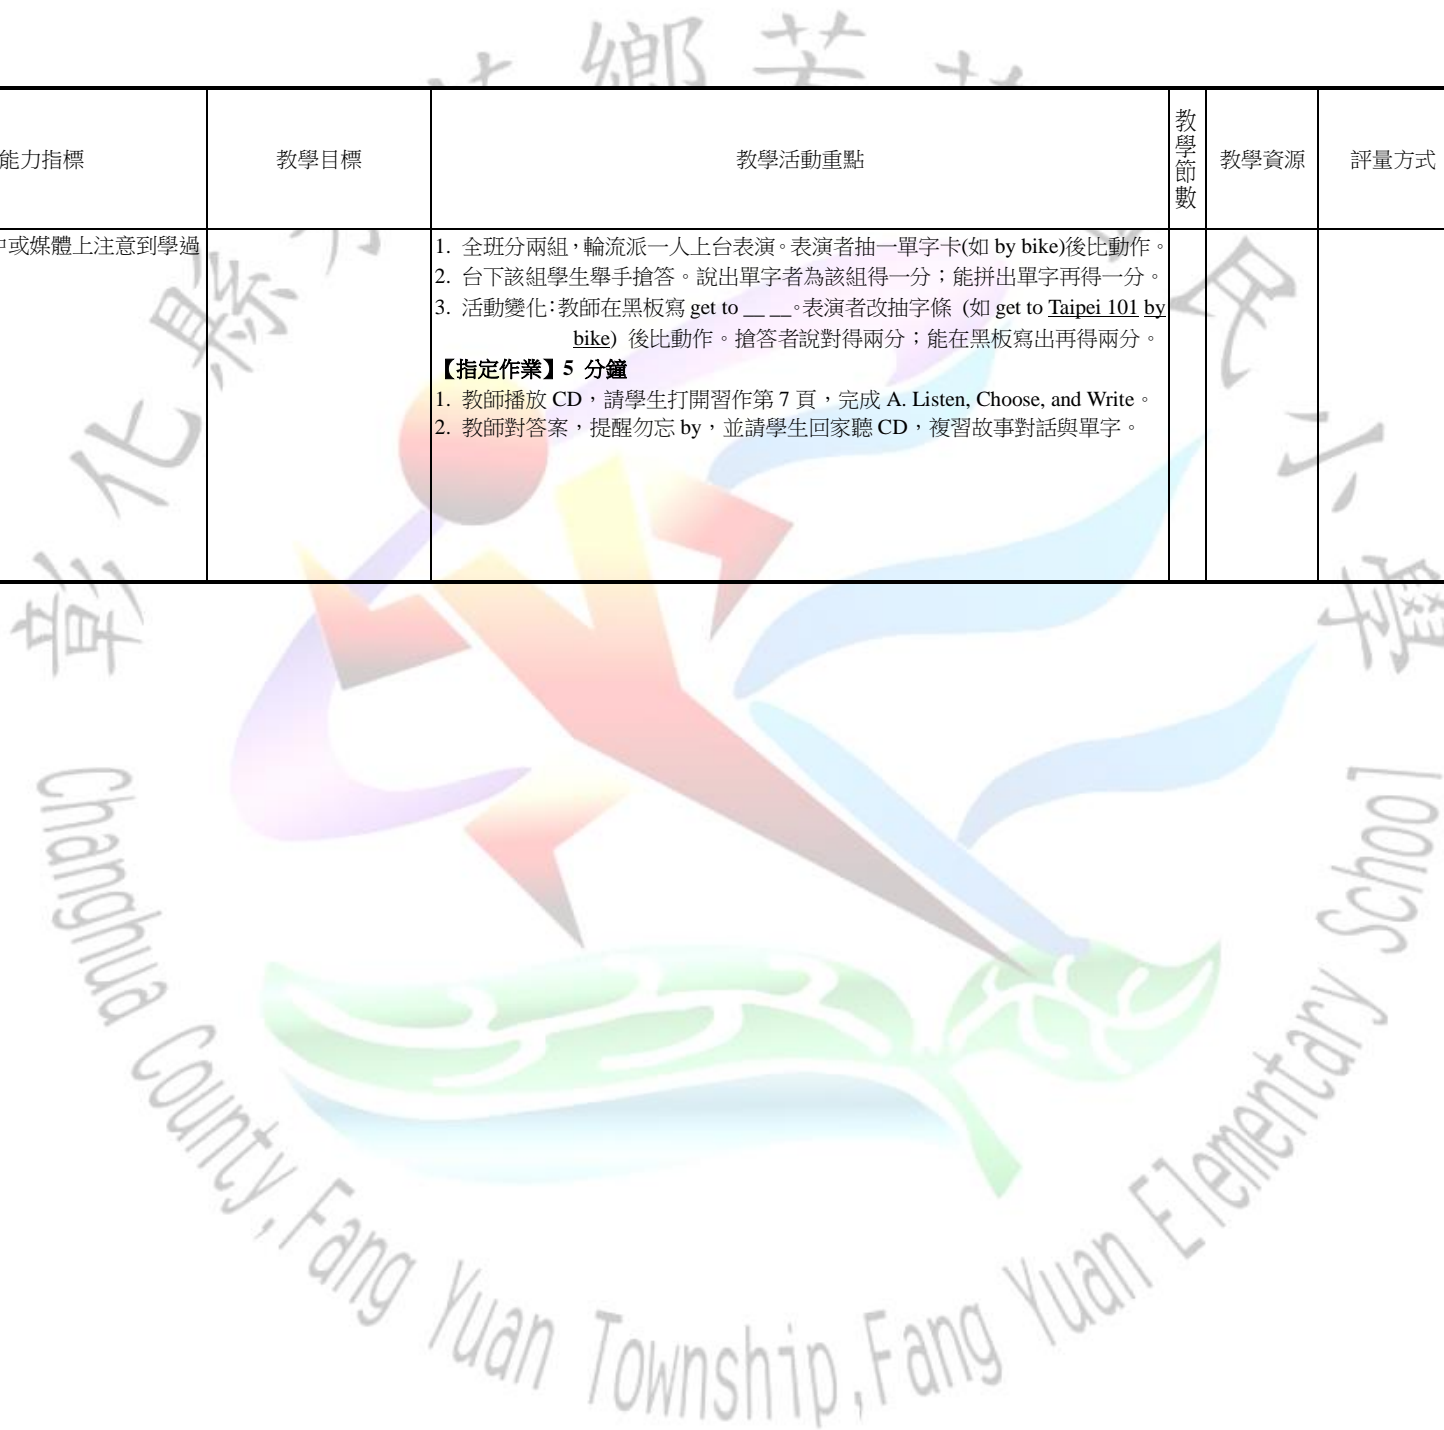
| 能力指標 | 教學目標 | 教學活動重點 | 教學節數 | 教學資源 | 評量方式 |
|---|---|---|---|---|---|
| 中或媒體上注意到學過 | | 1. 全班分兩組，輪流派一人上台表演。表演者抽一單字卡(如 by bike)後比動作。<br>2. 台下該組學生舉手搶答。說出單字者為該組得一分；能拼出單字再得一分。<br>3. 活動變化：教師在黑板寫 get to \_\_ \_\_。表演者改抽字條 (如 get to Taipei 101 by bike) 後比動作。搶答者說對得兩分；能在黑板寫出再得兩分。<br>【指定作業】5 分鐘<br>1. 教師播放 CD，請學生打開習作第 7 頁，完成 A. Listen, Choose, and Write。<br>2. 教師對答案，提醒勿忘 by，並請學生回家聽 CD，複習故事對話與單字。 | | | |

彰化縣芳苑鄉芳苑國民小學
Changhua County, Fang Yuan Township, Fang Yuan Elementary School